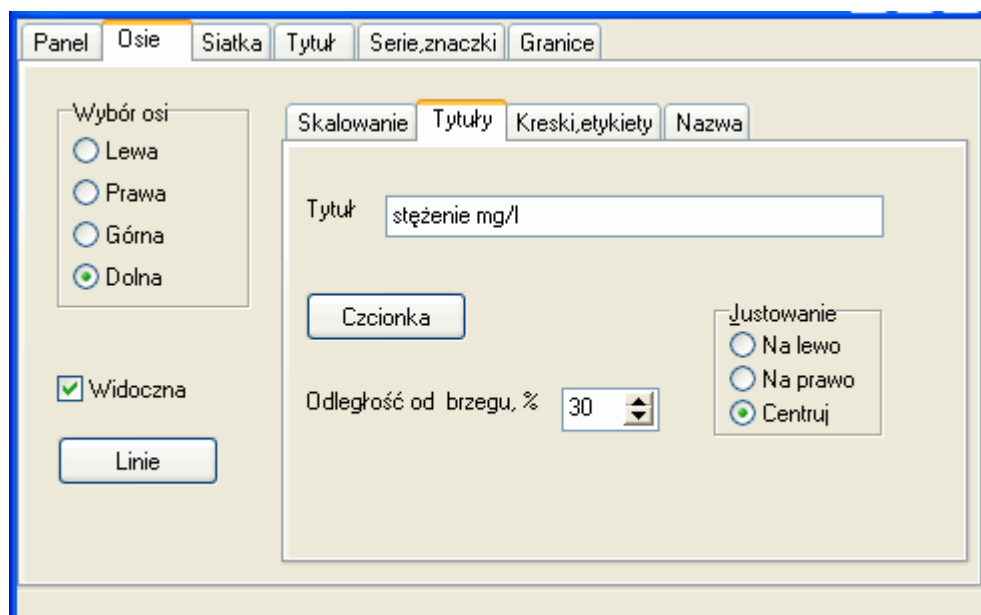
Panel Osie Siatka Tytuł Serie,znaczki Granice

Wybór osi
Lewa
Prawa
Górna
Dolna

Widoczna

Linie

Skalowanie Tytuły Kreski,etykiety Nazwa

Tytuł stężenie mg/l

Czcionka

Justowanie
Na lewo
Na prawo
Centruj

Odległość od brzegu, % 30